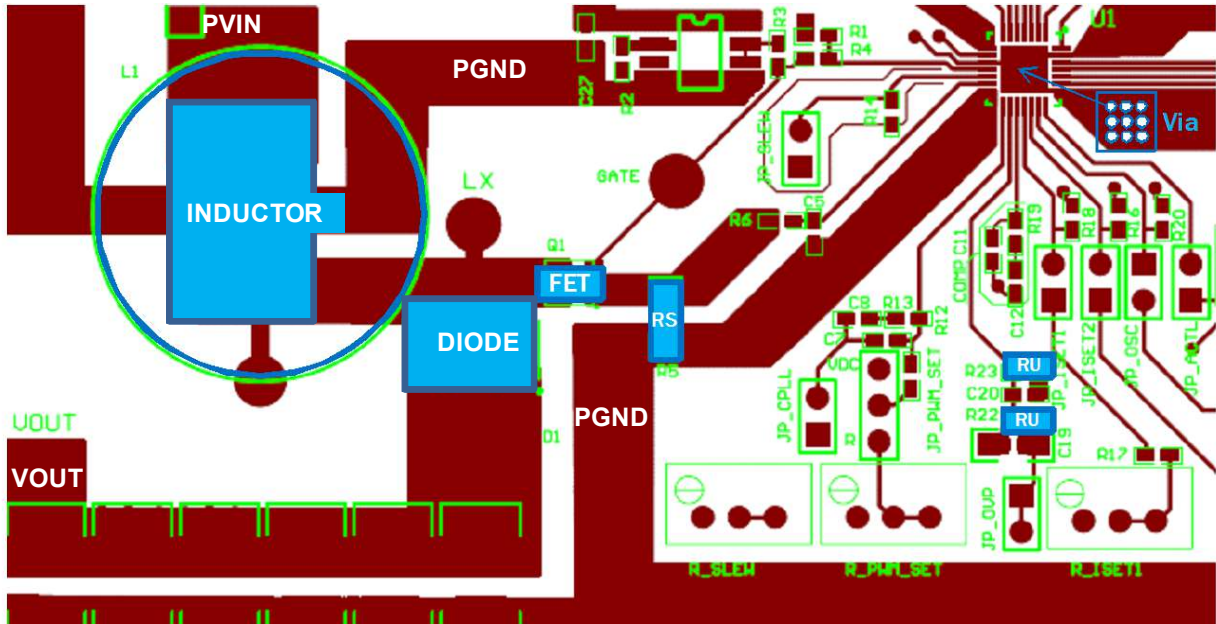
PVIN
L1
PGND
C27
R2
R3
R1
R4
U1
Via
JP_SLEW
R14
GATE
LX
INDUCTOR
R6
C5
R19
R18
R16
R20
COMP
C11
C12
Q1
FET
RS
DIODE
C8
R13
C7
R12
VDC
R5
JP_CPLL
R
JP_PWM_SET
JP_ISET1
JP_ISET2
JP_OSC
JP_AOTL
R23
RU
C20
R22
RU
C19
R17
PGND
D1
VOUT
VOUT
JP_OVP
R_SLEW
R_PWM_SET
R_ISET1